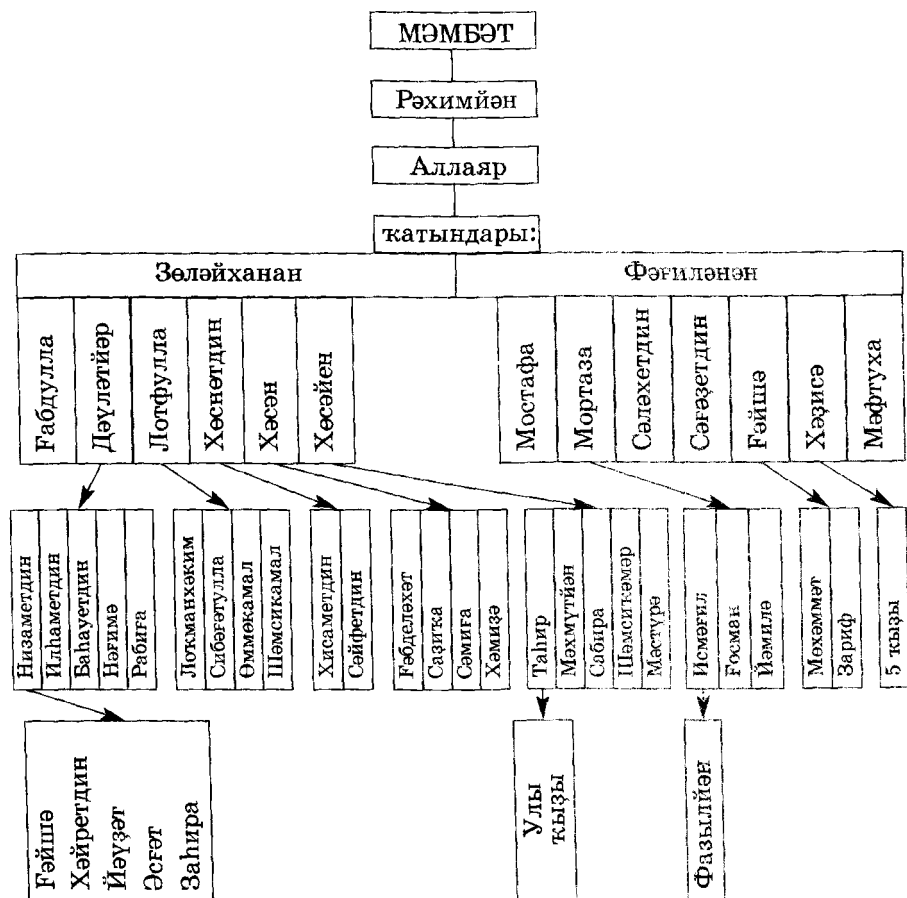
МӘМБӘТ

Рәхимйән

Аллаяр

ҡатындары:

Зөләйханан

Фәғиләнән

Ғабдулла
Дәүләтйәр
Лотфулла
Хөснәтдин
Хәсән
Хөсәйен

Мостафа
Мортаза
Сәләхетдин
Сәғәҙетдин
Ғәйшә
Хәҙисә
Мәфтуха

Низаметдин
Илһаметдин
Баһаүетдин
Нәғимә
Рабиға

Лоҡманхәким
Сибғәтулла
Өммөкамал
Шәмсикамал

Хисаметдин
Сәйфетдин

Ғәбделәхәт
Сәдиға
Сәмиға
Хәмиҙә

Таһир
Мәхмүтйән
Сабира
Шәмситәмәр
Мәстүрә

Исмәғил
Ғосман
Йәмилә

Мөхәммәт
Зариф

5 ҡыҙы

Ғәйшә
Хәйретдин
Йәүҙәт
Әсғәт
Заһира

Улы
ҡыҙы

Фазылйән